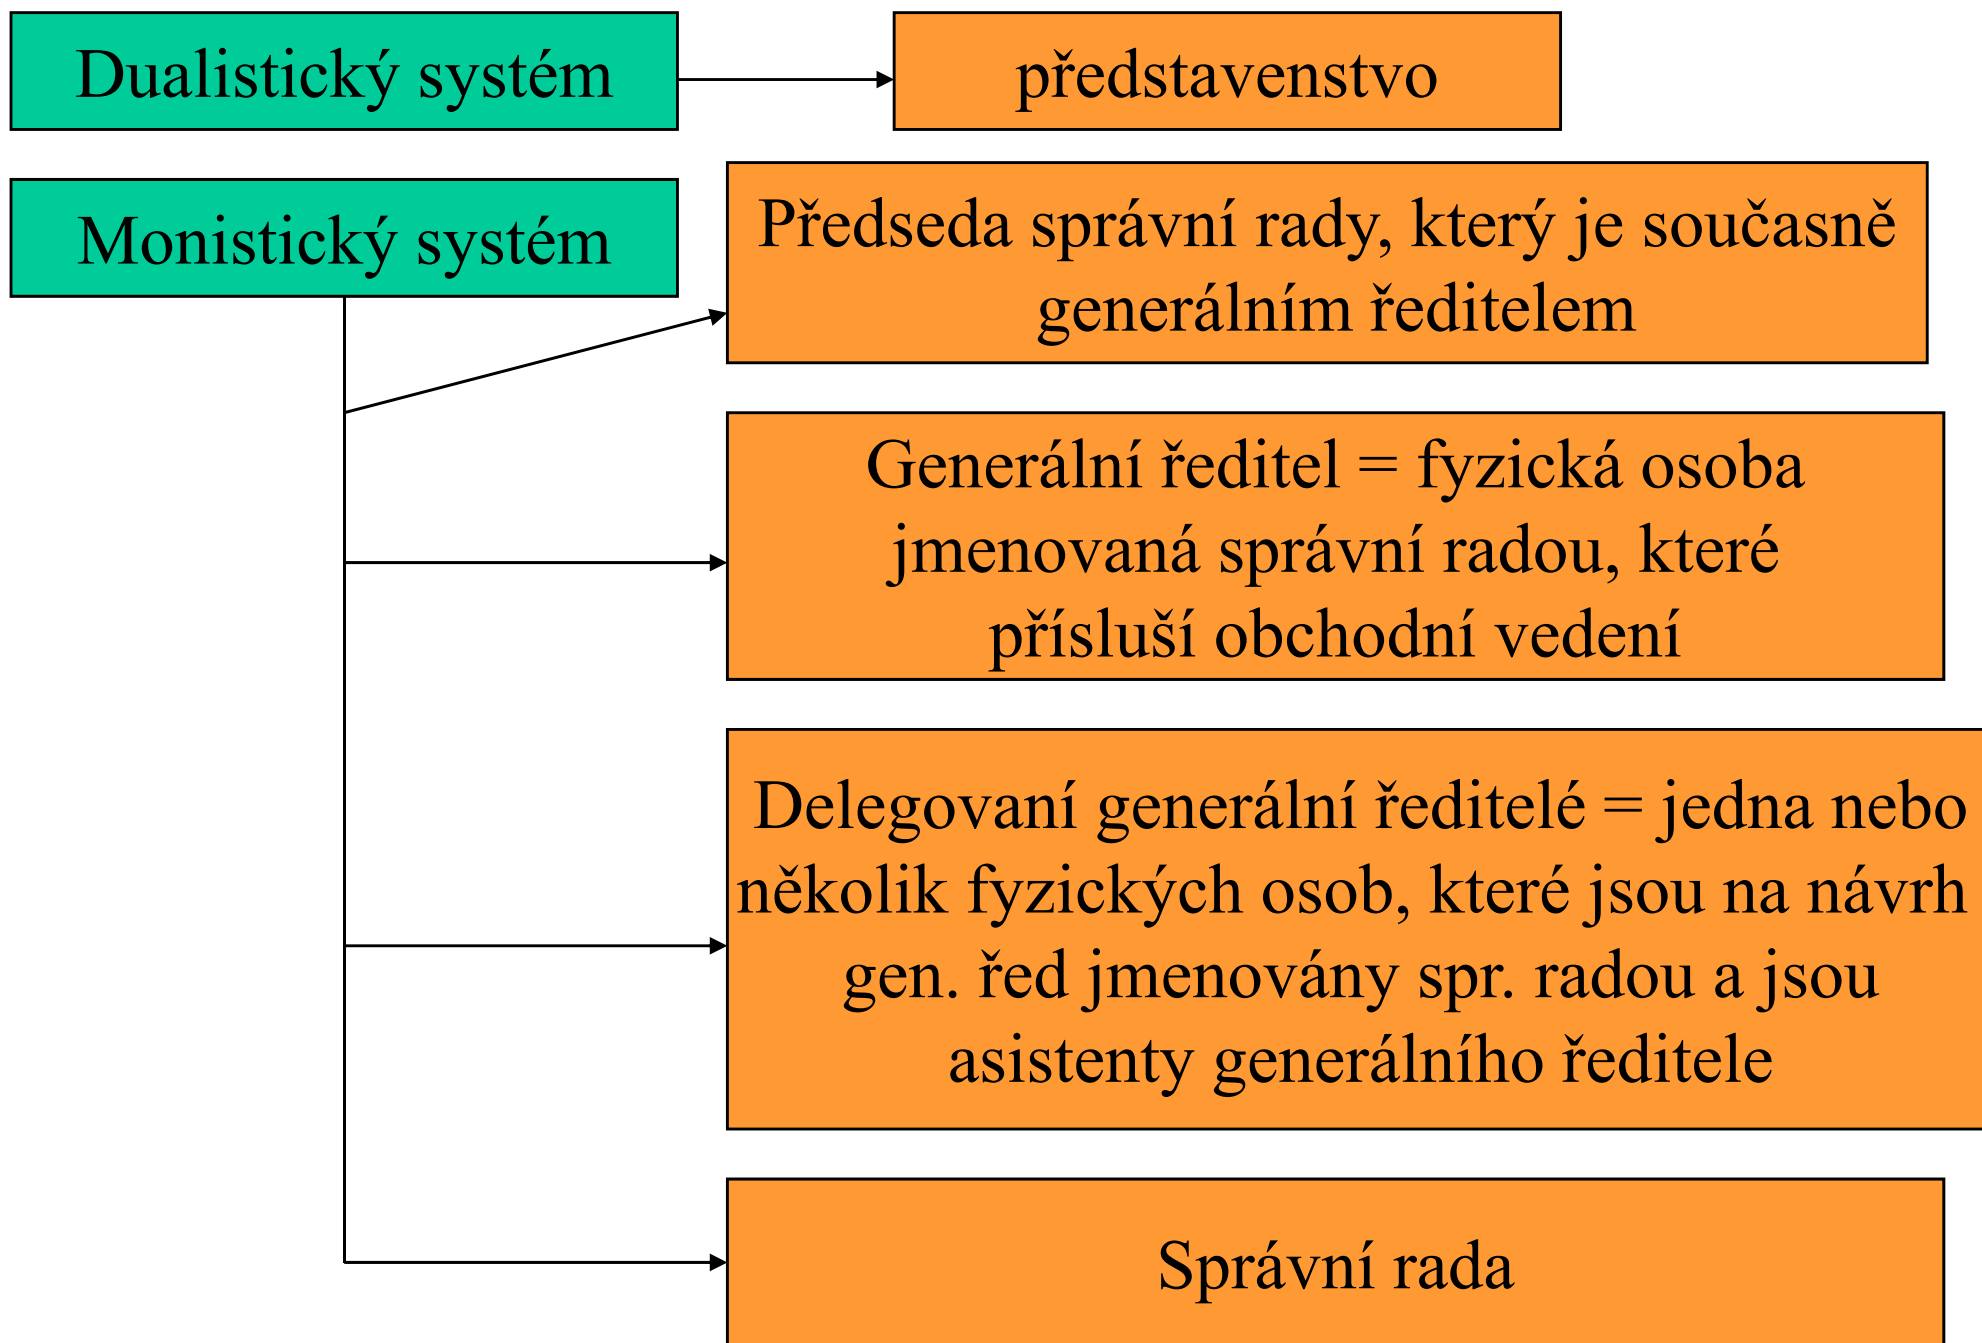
Dualistický systém

představenstvo

Monistický systém

Předseda správní rady, který je současně generálním ředitelem

Generální ředitel = fyzická osoba jmenovaná správní radou, které přísluší obchodní vedení

Delegovaní generální ředitelé = jedna nebo několik fyzických osob, které jsou na návrh gen. řed jmenovány spr. radou a jsou asistenty generálního ředitele

Správní rada